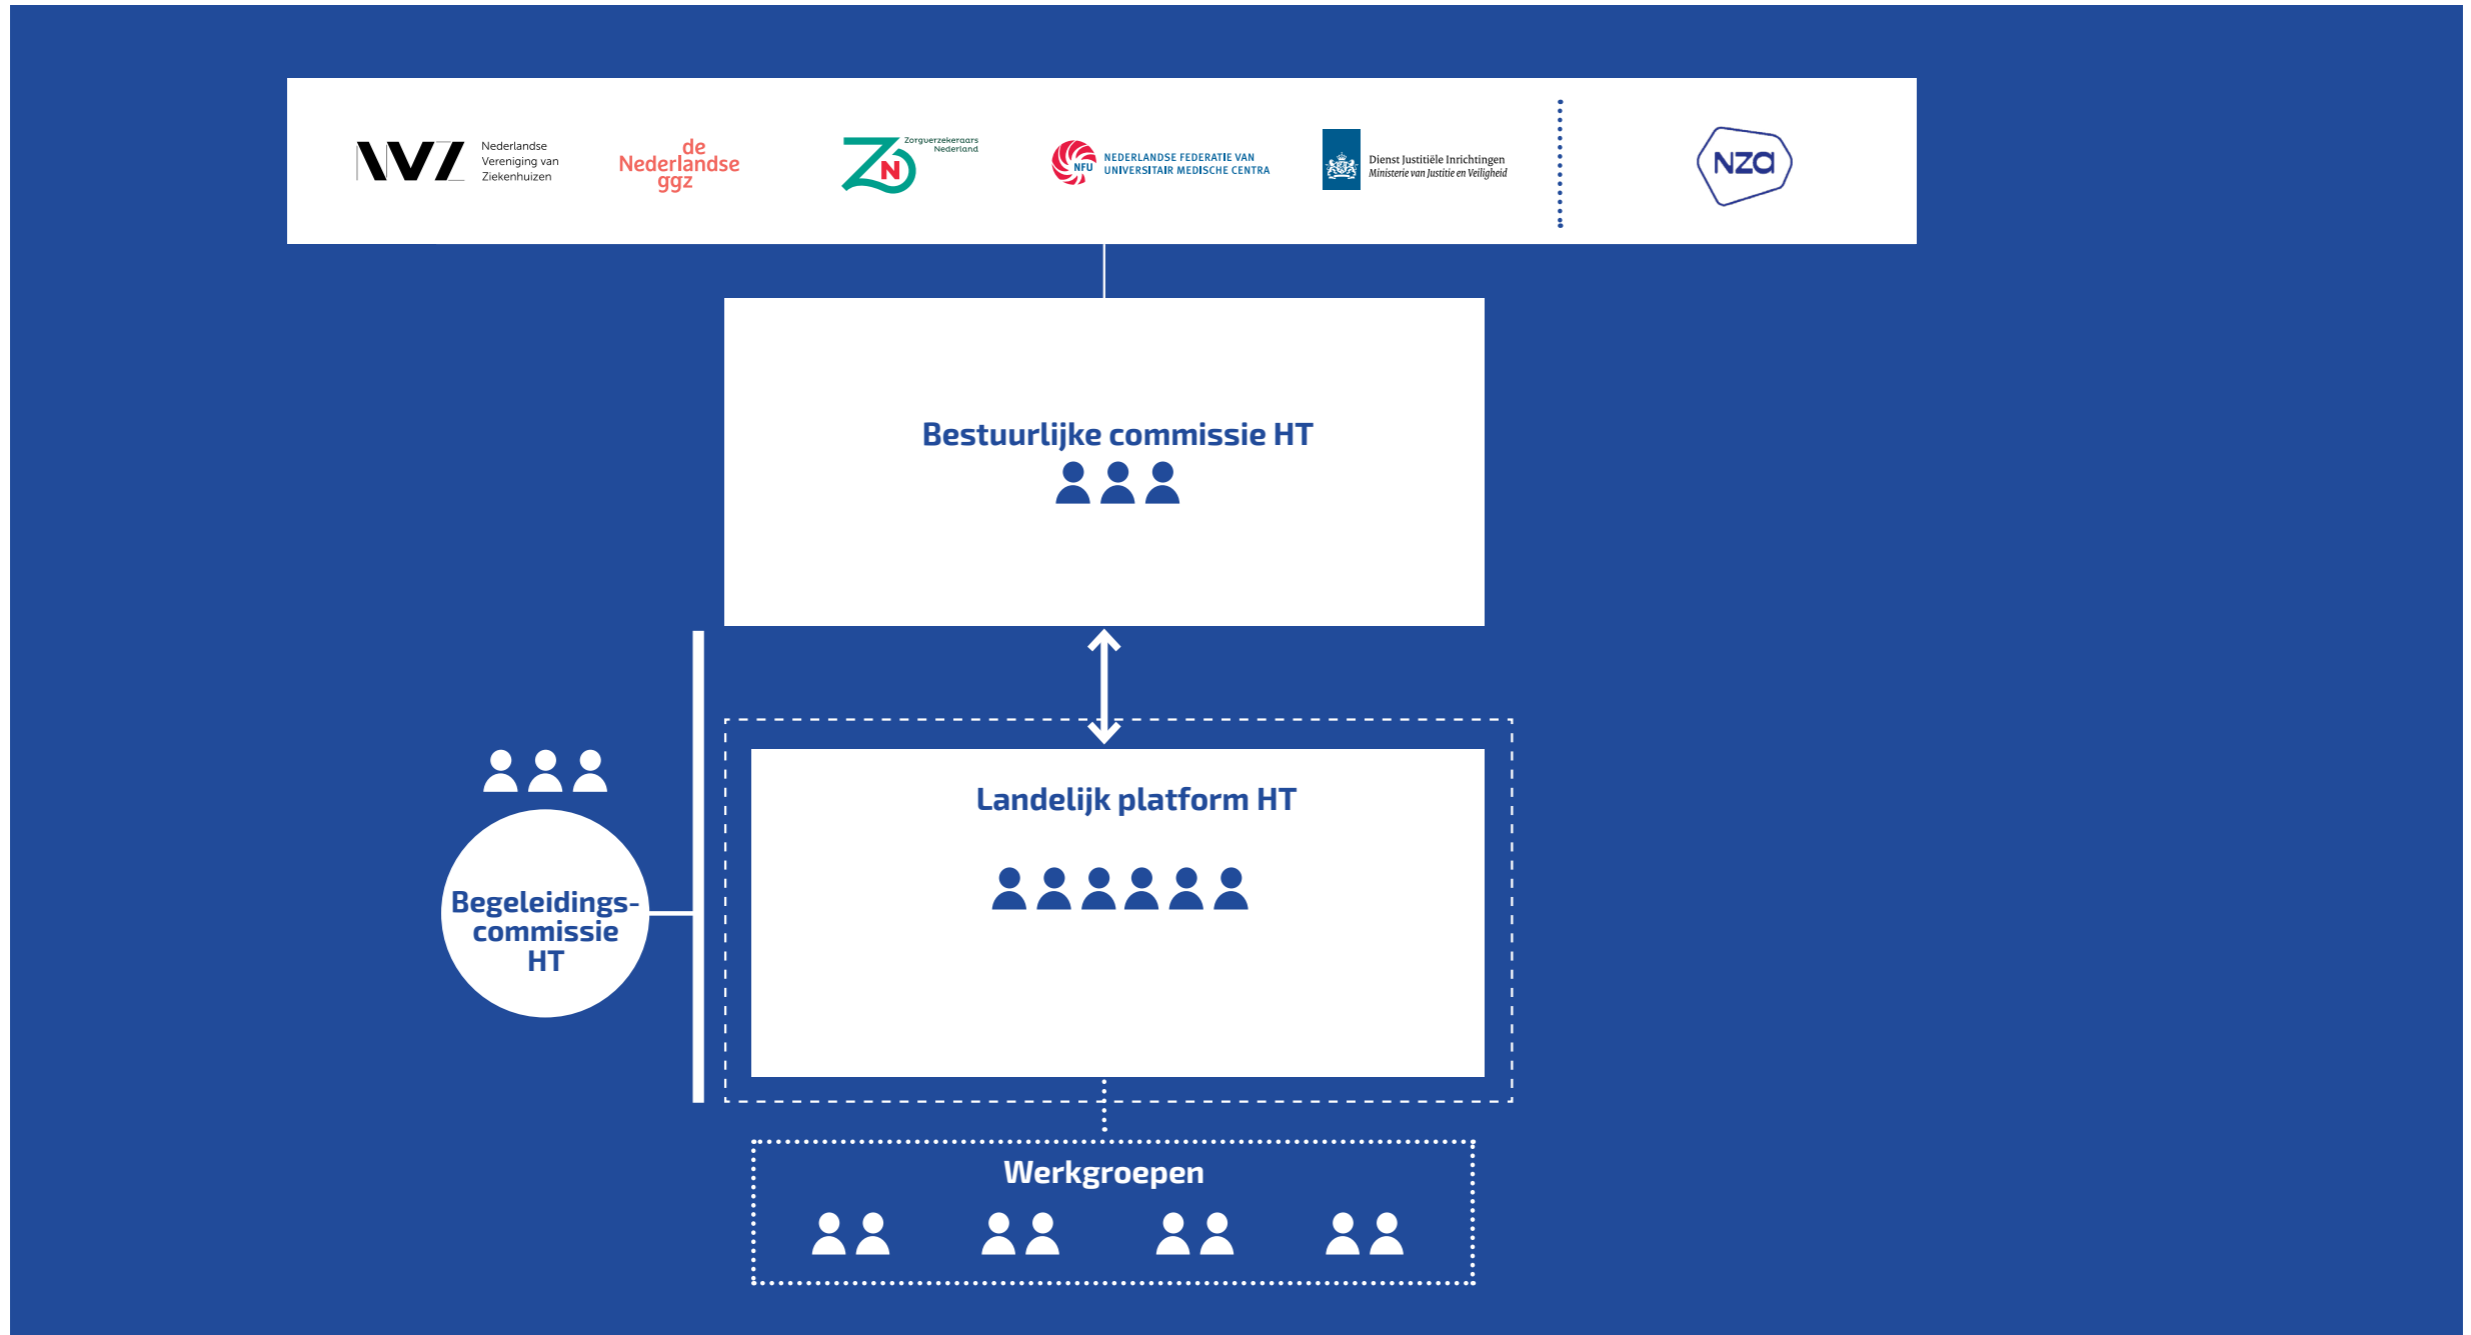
NVZ Nederlandse Vereniging van Ziekenhuizen

de Nederlandse ggz

ZN Zorgverzekeraars Nederland

NFU NEDERLANDSE FEDERATIE VAN UNIVERSITAIR MEDISCHE CENTRA

Dienst Justitiële Inrichtingen
Ministerie van Justitie en Veiligheid

NZa

Bestuurlijke commissie HT

Landelijk platform HT

Begeleidings-commissie HT

Werkgroepen